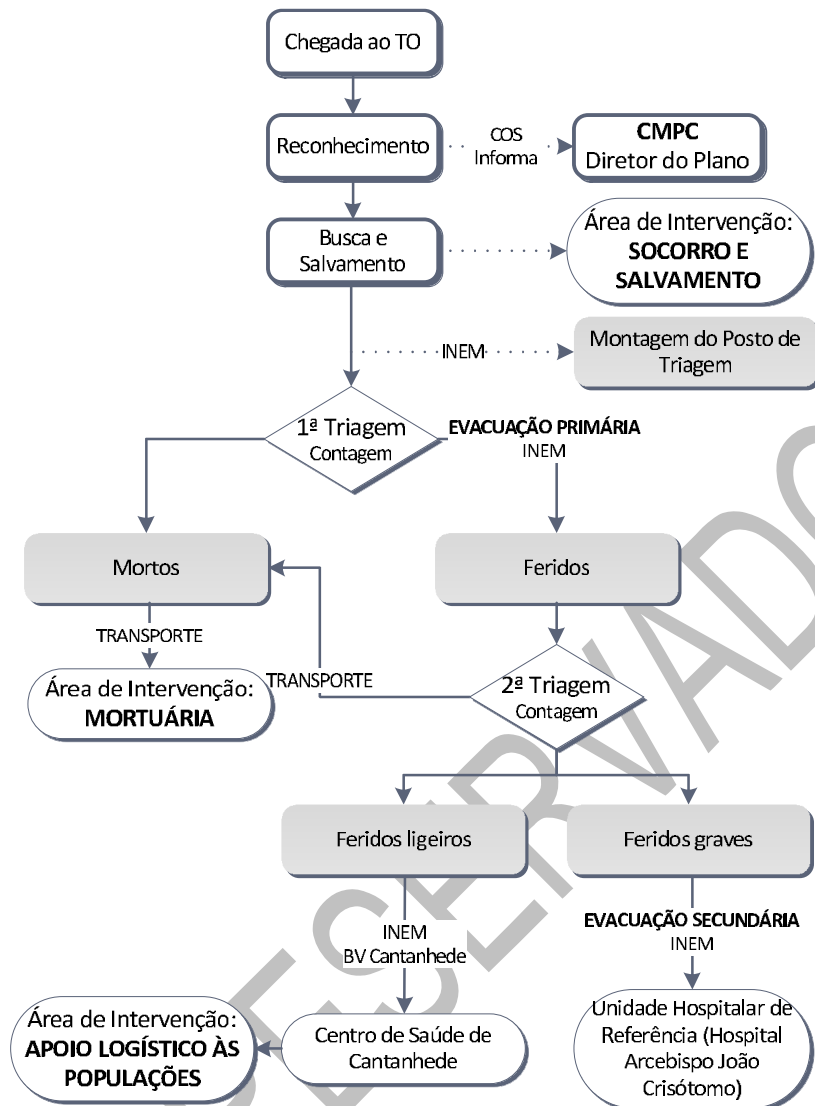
Chegada ao TO

Reconhecimento

COS
Informa

CMPC
Diretor do Plano

Busca e Salvamento

Área de Intervenção:
SOCORRO E SALVAMENTO

INEM

Montagem do Posto de Triagem

1ª Triagem
Contagem

EVACUAÇÃO PRIMÁRIA
INEM

Mortos

Feridos

TRANSPORTE

Área de Intervenção:
MORTUÁRIA

TRANSPORTE

2ª Triagem
Contagem

Feridos ligeiros

Feridos graves

INEM
BV Cantanhede

EVACUAÇÃO SECUNDÁRIA
INEM

Área de Intervenção:
APOIO LOGÍSTICO ÀS POPULAÇÕES

Centro de Saúde de Cantanhede

Unidade Hospitalar de Referência (Hospital Arcebispo João Crisótomo)

RESERVADO